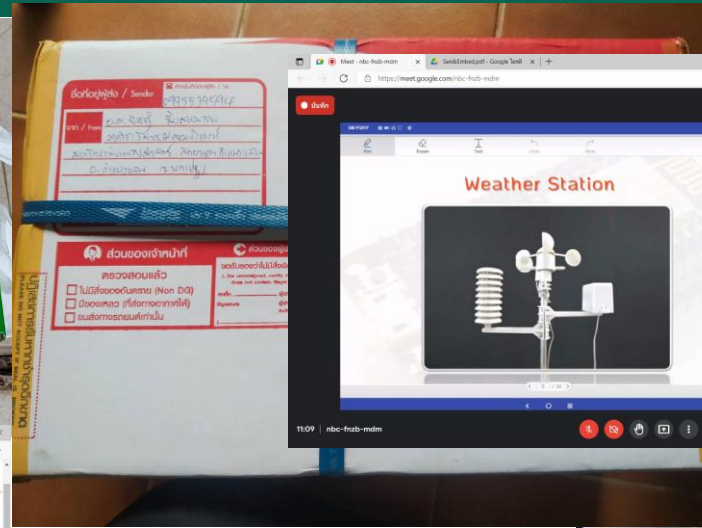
ชื่อที่อยู่ผู้ส่ง / Sender
0955579596
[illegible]
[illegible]
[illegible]
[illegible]

ส่วนของเจ้าหน้าที่
ตรวจสอบแล้ว
ไม่มีสิ่งของอันตราย (Non DG)
มีของเหลว (ที่ส่งทางอากาศได้)
ขนส่งทางรถยนต์เท่านั้น

ส่วนของผู้ส่ง
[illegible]

Meet - nbc-fnzb-mdm
SendsEmbed.pdf - Google ไดรฟ์
https://meet.google.com/nbc-fnzb-mdm
บันทึก
Pen
Eraser
Text
Undo
Redo
Weather Station
11:09 | nbc-fnzb-mdm